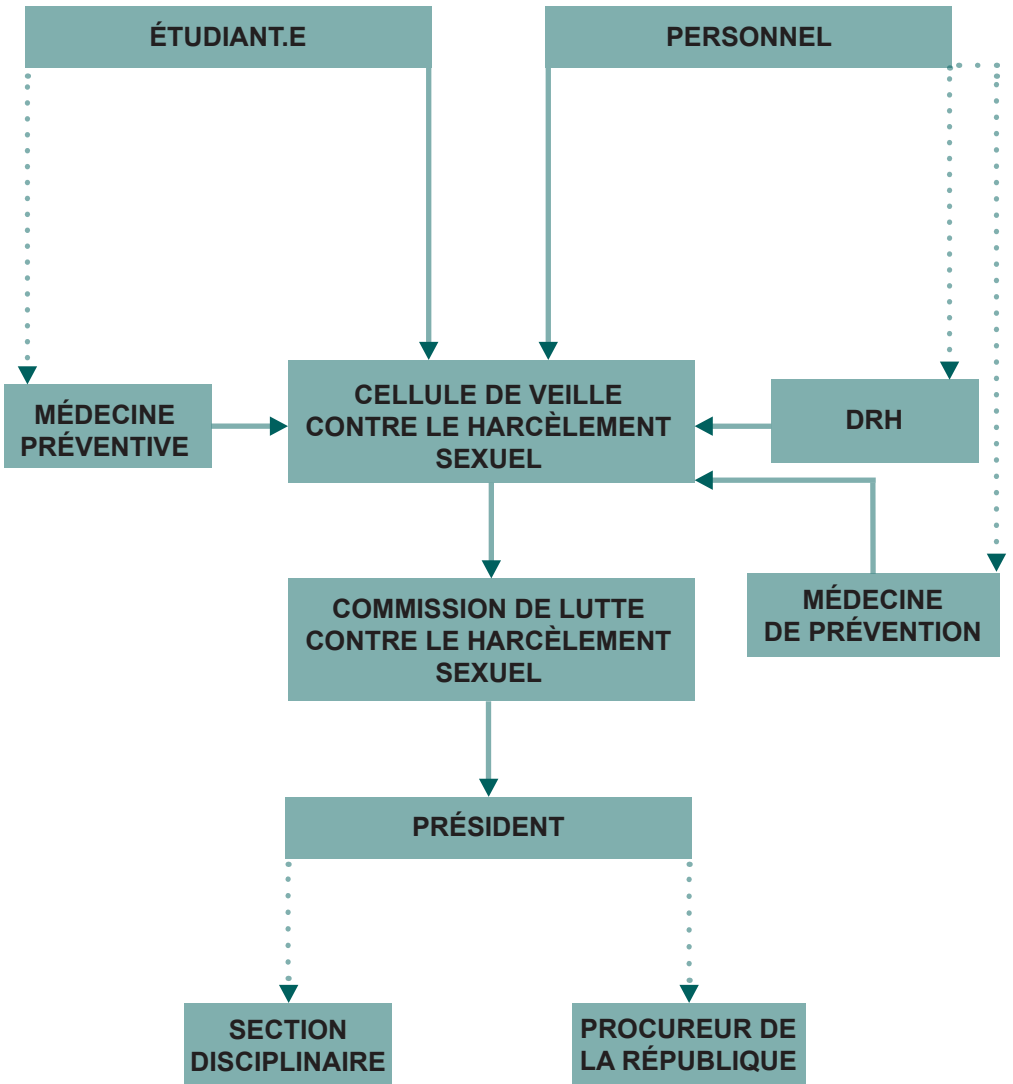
ÉTUDIANT.E

PERSONNEL

MÉDECINE PRÉVENTIVE

CELLULE DE VEILLE CONTRE LE HARCÈLEMENT SEXUEL

DRH

COMMISSION DE LUTTE CONTRE LE HARCÈLEMENT SEXUEL

MÉDECINE DE PRÉVENTION

PRÉSIDENT

SECTION DISCIPLINAIRE

PROCUREUR DE LA RÉPUBLIQUE